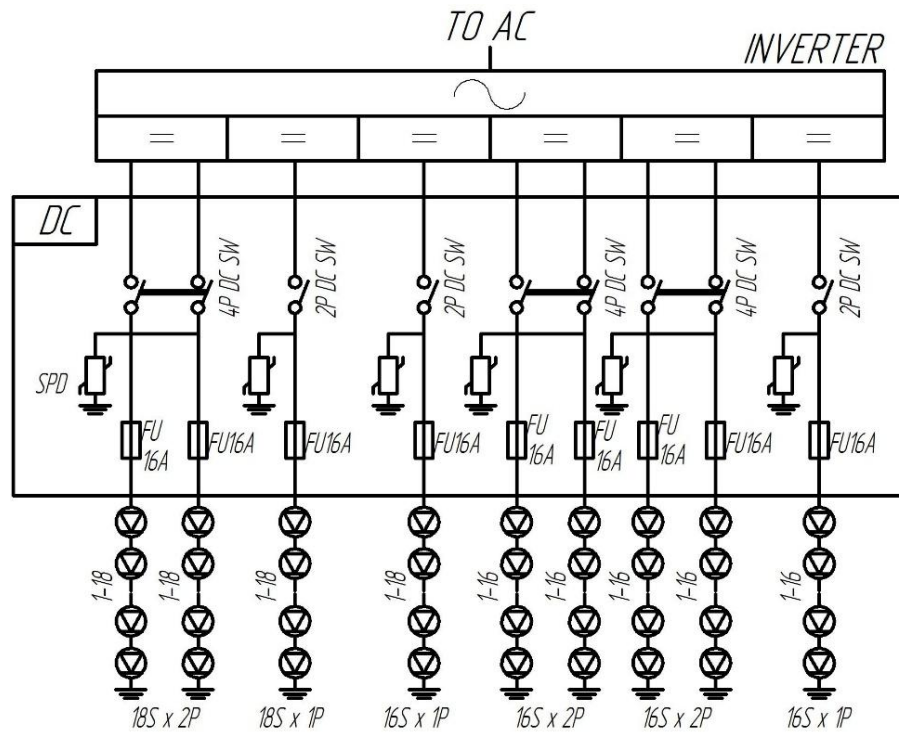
TO AC

INVERTER

$\sim$

= = = = = =

DC

4P DC SW
2P DC SW
2P DC SW
4P DC SW
4P DC SW
2P DC SW

SPD

FU 16A
FU16A
FU16A
FU16A
FU 16A
FU 16A
FU 16A
FU16A
FU16A

1-18
1-18
1-18
1-18
1-16
1-16
1-16
1-16
1-16

18S x 2P
18S x 1P
16S x 1P
16S x 2P
16S x 2P
16S x 1P